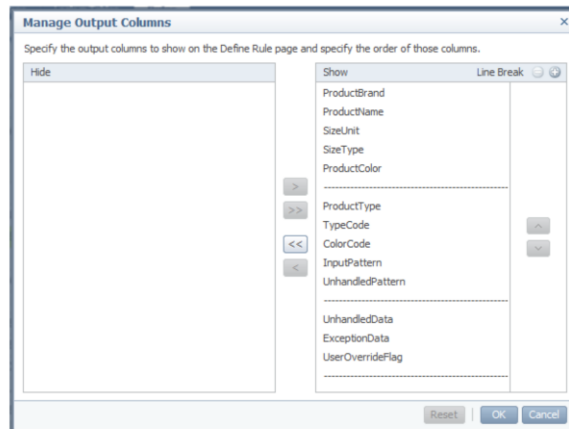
Manage Output Columns

×

Specify the output columns to show on the Define Rule page and specify the order of those columns.

Hide

Show

Line Break

ProductBrand
ProductName
SizeUnit
SizeType
ProductColor

-----------------------------------

ProductType
TypeCode
ColorCode
InputPattern
UnhandledPattern

-----------------------------------

UnhandledData
ExceptionData
UserOverrideFlag

-----------------------------------

>
>>
<<
<

Reset
OK
Cancel